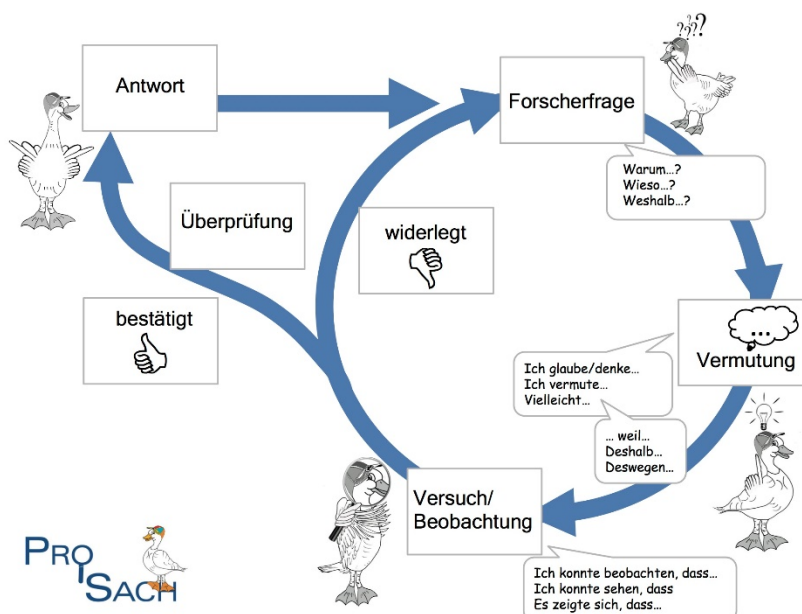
Antwort

Forscherfrage

???

Warum…?
Wieso…?
Weshalb…?

Überprüfung

widerlegt

bestätigt

...

Vermutung

Ich glaube/denke…
Ich vermute…
Vielleicht…

… weil…
Deshalb…
Deswegen…

Versuch/
Beobachtung

Ich konnte beobachten, dass…
Ich konnte sehen, dass
Es zeigte sich, dass…

PRO SACH